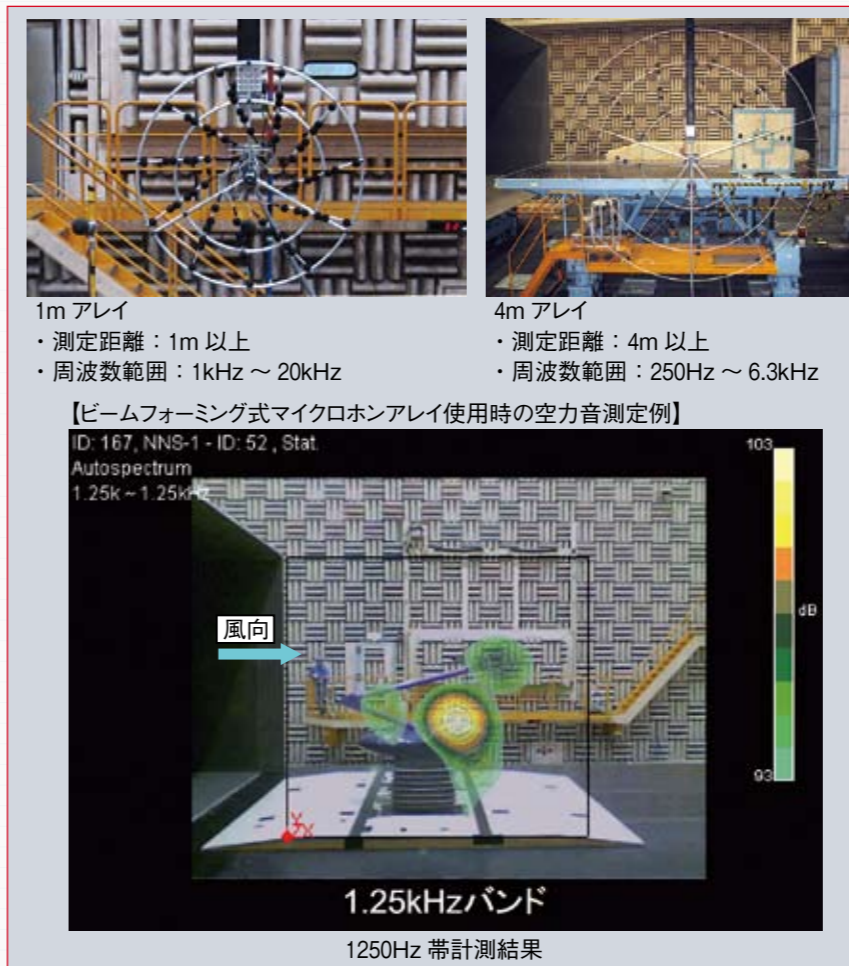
1m アレイ
・測定距離：1m 以上
・周波数範囲：1kHz ～ 20kHz

4m アレイ
・測定距離：4m 以上
・周波数範囲：250Hz ～ 6.3kHz

【ビームフォーミング式マイクロホンアレイ使用時の空力音測定例】

ID: 167, NNS-1 - ID: 52 , Stat.
Autospectrum
1.25k～1.25kHz

103

dB

93

風向

Y
Z X

1.25kHzバンド

1250Hz 帯計測結果